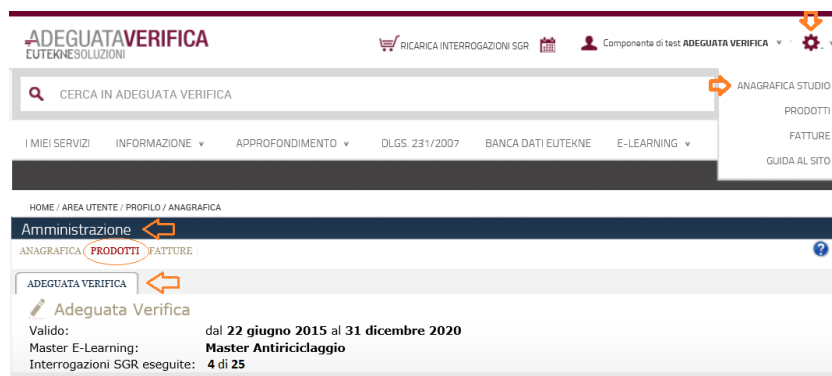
ADEGUATAVERIFICA
EUTEKNESOLUZIONI

RICARICA INTERROGAZIONI SGR

Componente di test ADEGUATA VERIFICA

CERCA IN ADEGUATA VERIFICA

ANAGRAFICA STUDIO
PRODOTTI
FATTURE
GUIDA AL SITO

I MIEI SERVIZI   INFORMAZIONE   APPROFONDIMENTO   DLGS. 231/2007   BANCA DATI EUTEKNE   E-LEARNING

HOME / AREA UTENTE / PROFILO / ANAGRAFICA

Amministrazione

ANAGRAFICA PRODOTTI FATTURE

ADEGUATA VERIFICA

Adeguata Verifica

| | |
|---|---|
| Valido: | dal **22 giugno 2015** al **31 dicembre 2020** |
| Master E-Learning: | **Master Antiriciclaggio** |
| Interrogazioni SGR eseguite: | **4** di **25** |